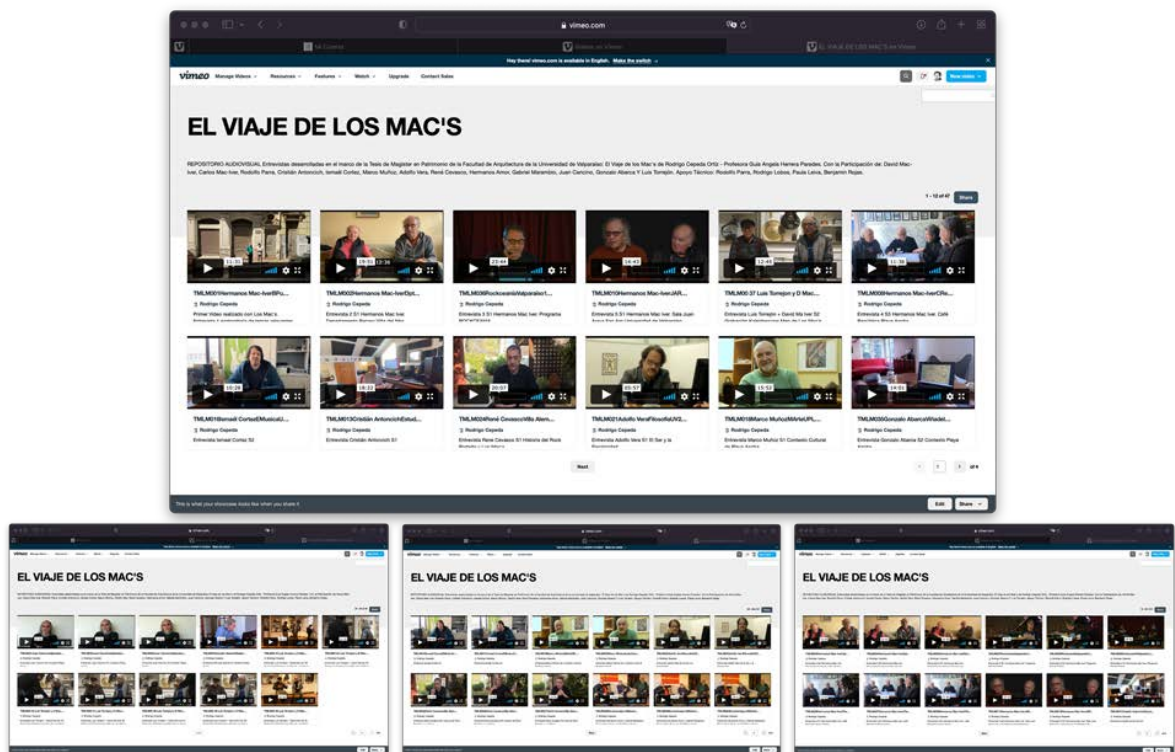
vimeo.com

Mi Cuenta | Videos en Vimeo | EL VIAJE DE LOS MAC'S en Vimeo

Hey there! vimeo.com is available in English. Make the switch

vimeo Manage Videos Resources Features Watch Upgrade Contact Sales New video

EL VIAJE DE LOS MAC'S

REPOSITORIO AUDIOVISUAL Entrevistas desarrolladas en el marco de la Tesis de Magister en Patrimonio de la Facultad de Arquitectura de la Universidad de Valparaíso: El Viaje de los Mac's de Rodrigo Cepeda Ortiz - Profesora Guía Angela Herrera Paredes. Con la Participación de: David Mac-Iver, Carlos Mac-Iver, Rodolfo Parra, Cristián Antoncich, Ismaël Cortez, Marco Muñoz, Adolfo Vera, René Cevasco, Hermanos Amor, Gabriel Maramão, Juan Cancino, Gonzalo Abarca Y Luis Torrejón. Apoyo Técnico: Rodolfo Parra, Rodrigo Lobos, Paula Leiva, Benjamín Rojas.

1 - 12 of 47 Share

11:31 TMLM001Hermanos Mac-IverBPu... Rodrigo Cepeda Primer Video realizado con Los Mac's

12:36 TMLM002Hermanos Mac-IverDpt... Rodrigo Cepeda Entrevista 2.S1 Hermanos Mac Iver

23:44 TMLM006RockcowaniaValparaíso1... Rodrigo Cepeda Entrevista 3.S1 Hermanos Mac Iver: Programa

16:43 TMLM010Hermanos Mac-IverJAR... Rodrigo Cepeda Entrevista 2.S1 Hermanos Mac Iver: Sala Juan

12:49 TMLM00 37 Luis Torrejon y D Mac... Rodrigo Cepeda Entrevista Luis Torrejón + David Ma Iver S2

11:36 TMLM009Hermanos Mac-IverCRe... Rodrigo Cepeda Entrevista 4 S3 Hermanos Mac Iver. Café

10:24 TMLM018Ismaël CortezEMusicaU... Rodrigo Cepeda Entrevista Ismael Cortez S2

16:33 TMLM013Cristián AntoncichEstud... Rodrigo Cepeda Entrevista Cristián Antoncich S1

20:07 TMLM024René CevascoVBb Atem... Rodrigo Cepeda Entrevista Rene Cevasco S1 Historia del Rock

20:57 TMLM021Adolfo VeraFilosofiaUV2... Rodrigo Cepeda Entrevista Adolfo Vera S1 El Ser y la

15:52 TMLM016Marco MuñozMArteUPL... Rodrigo Cepeda Entrevista Marco Muñoz S1 Contexto Cultural

19:01 TMLM030Gonzalo AbarcaWadel... Rodrigo Cepeda Entrevista Gonzalo Abarca S2 Contexto Playa

Next 1 of 4

This is what your showcase looks like when you share it. Edit Share

EL VIAJE DE LOS MAC'S

EL VIAJE DE LOS MAC'S

EL VIAJE DE LOS MAC'S